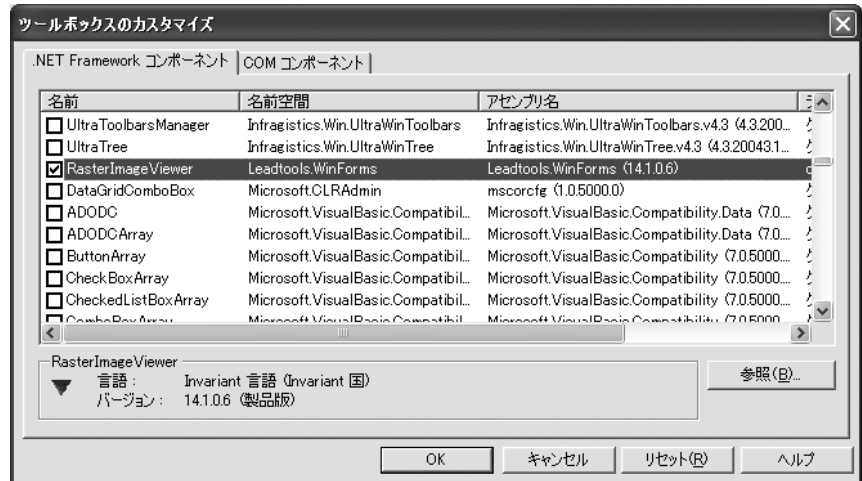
ツールボックスのカスタマイズ

.NET Framework コンポーネント | COM コンポーネント

| 名前 | 名前空間 | アセンブリ名 | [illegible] |
|---|---|---|---|
| UltraToolbarsManager | Infragistics.Win.UltraWinToolbars | Infragistics.Win.UltraWinToolbars.v4.3 (4.3.200... | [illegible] |
| UltraTree | Infragistics.Win.UltraWinTree | Infragistics.Win.UltraWinTree.v4.3 (4.3.20043.1... | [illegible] |
| RasterImageViewer | Leadtools.WinForms | Leadtools.WinForms (14.1.0.6) | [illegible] |
| DataGridComboBox | Microsoft.CLRAdmin | mscorcfg (1.0.5000.0) | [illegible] |
| ADODC | Microsoft.VisualBasic.Compatibil... | Microsoft.VisualBasic.Compatibility.Data (7.0... | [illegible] |
| ADODCArray | Microsoft.VisualBasic.Compatibil... | Microsoft.VisualBasic.Compatibility.Data (7.0... | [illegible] |
| ButtonArray | Microsoft.VisualBasic.Compatibil... | Microsoft.VisualBasic.Compatibility (7.0.5000... | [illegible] |
| CheckBoxArray | Microsoft.VisualBasic.Compatibil... | Microsoft.VisualBasic.Compatibility (7.0.5000... | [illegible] |
| CheckedListBoxArray | Microsoft.VisualBasic.Compatibil... | Microsoft.VisualBasic.Compatibility (7.0.5000... | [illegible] |
| ComboBoxArray | Microsoft.VisualBasic.Compatibil... | Microsoft.VisualBasic.Compatibility (7.0.5000... | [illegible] |

RasterImageViewer
言語： Invariant 言語 (Invariant 国)
バージョン： 14.1.0.6 (製品版)

参照(B)...

OK キャンセル リセット(R) ヘルプ